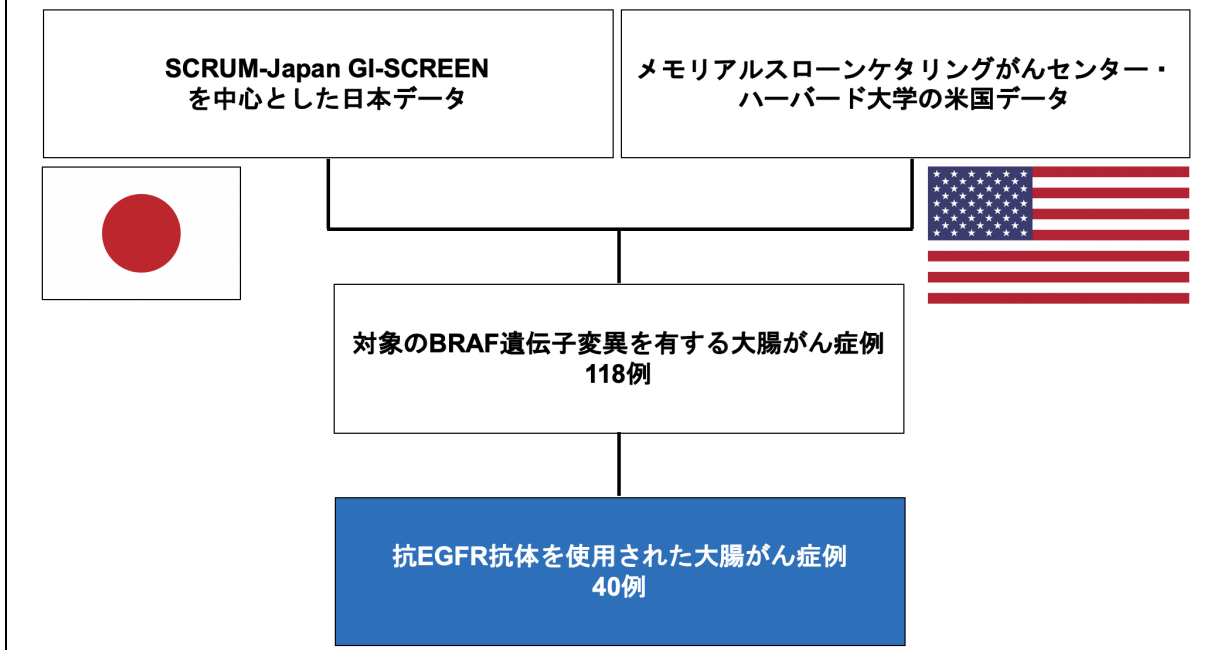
SCRUM-Japan GI-SCREEN
を中心とした日本データ

メモリアルスローンケタリングがんセンター・
ハーバード大学の米国データ

対象のBRAF遺伝子変異を有する大腸がん症例
118例

抗EGFR抗体を使用された大腸がん症例
40例